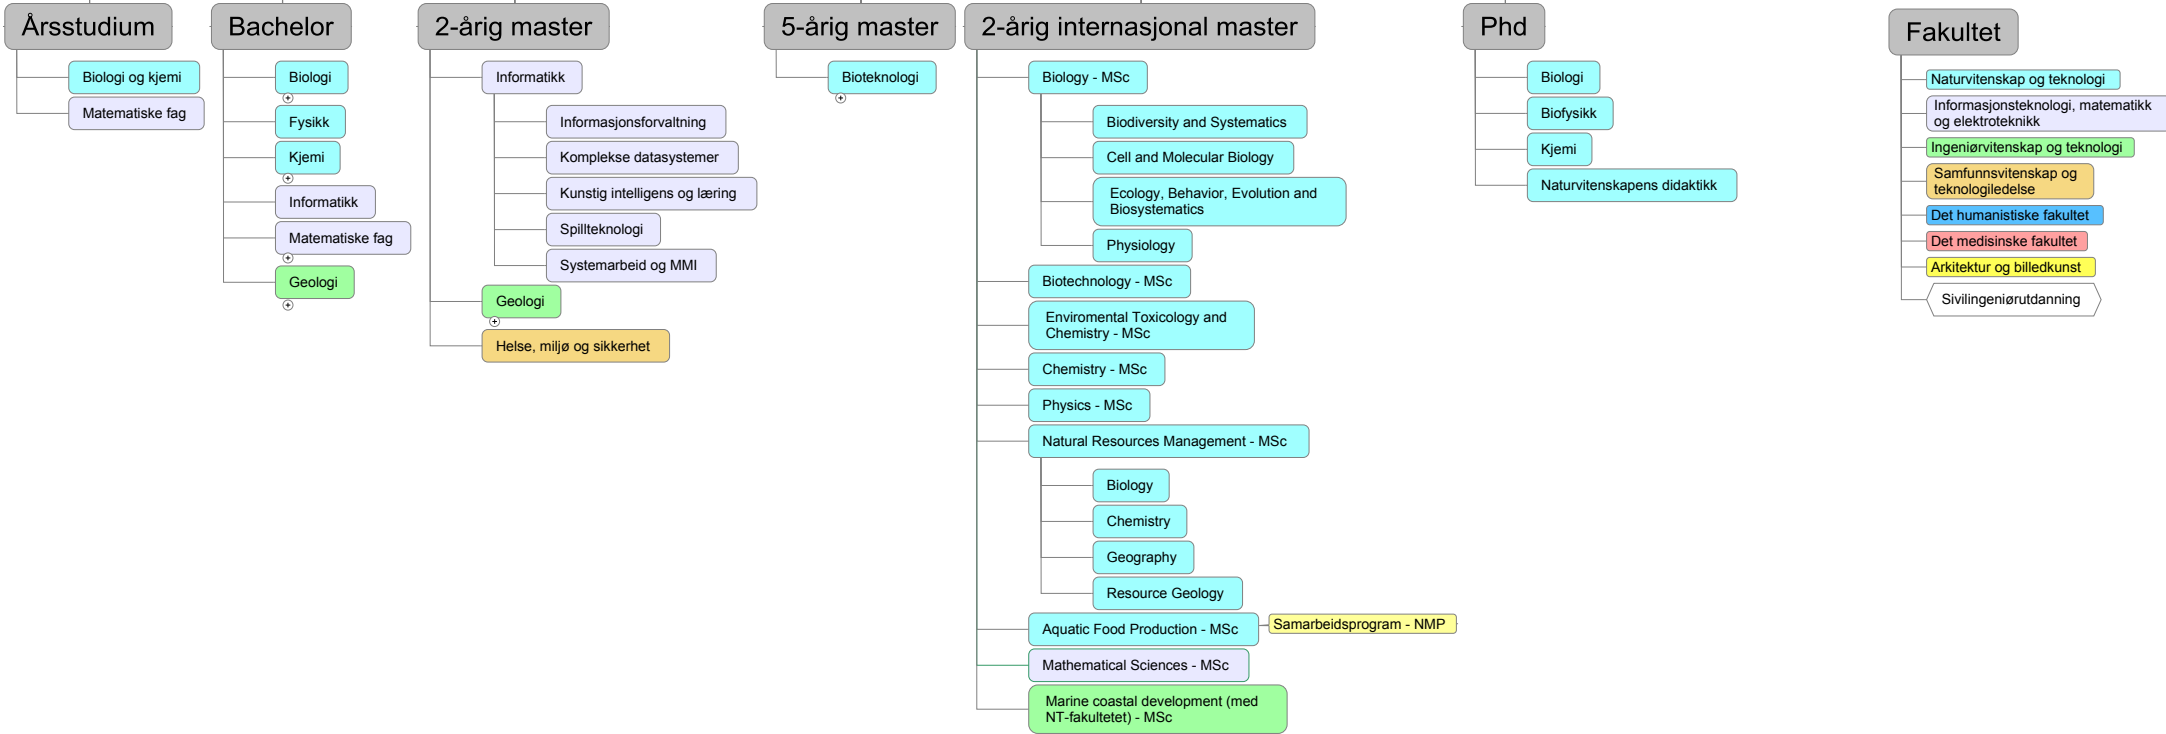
Årsstudium

Biologi og kjemi

Matematiske fag

Bachelor

Biologi

Fysikk

Kjemi

Informatikk

Matematiske fag

Geologi

2-årig master

Informatikk

Informasjonsforvaltning

Komplekse datasystemer

Kunstig intelligens og læring

Spillteknologi

Systemarbeid og MMI

Geologi

Helse, miljø og sikkerhet

5-årig master

Bioteknologi

2-årig internasjonal master

Biology - MSc

Biodiversity and Systematics

Cell and Molecular Biology

Ecology, Behavior, Evolution and Biosystematics

Physiology

Biotechnology - MSc

Enviromental Toxicology and Chemistry - MSc

Chemistry - MSc

Physics - MSc

Natural Resources Management - MSc

Biology

Chemistry

Geography

Resource Geology

Aquatic Food Production - MSc

Samarbeidsprogram - NMP

Mathematical Sciences - MSc

Marine coastal development (med NT-fakultetet) - MSc

Phd

Biologi

Biofysikk

Kjemi

Naturvitenskapens didaktikk

Fakultet

Naturvitenskap og teknologi

Informasjonsteknologi, matematikk og elektroteknikk

Ingeniørvitenskap og teknologi

Samfunnsvitenskap og teknologiledelse

Det humanistiske fakultet

Det medisinske fakultet

Arkitektur og billedkunst

Sivilingeniørutdanning